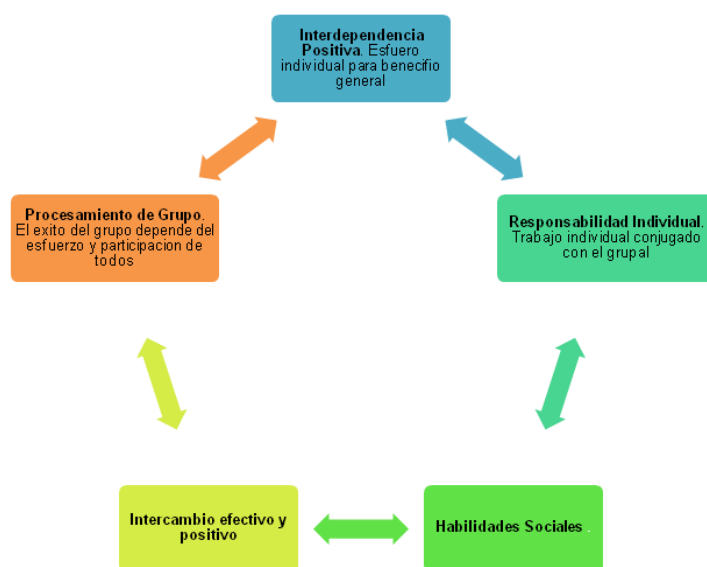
**Interdependencia Positiva**. Esfuero individual para benecifio general

**Responsabilidad Individual.** Trabajo individual conjugado con el grupal

**Habilidades Sociales** .

**Intercambio efectivo y positivo**

**Procesamiento de Grupo.** El exito del grupo depende del esfuerzo y participacion de todos